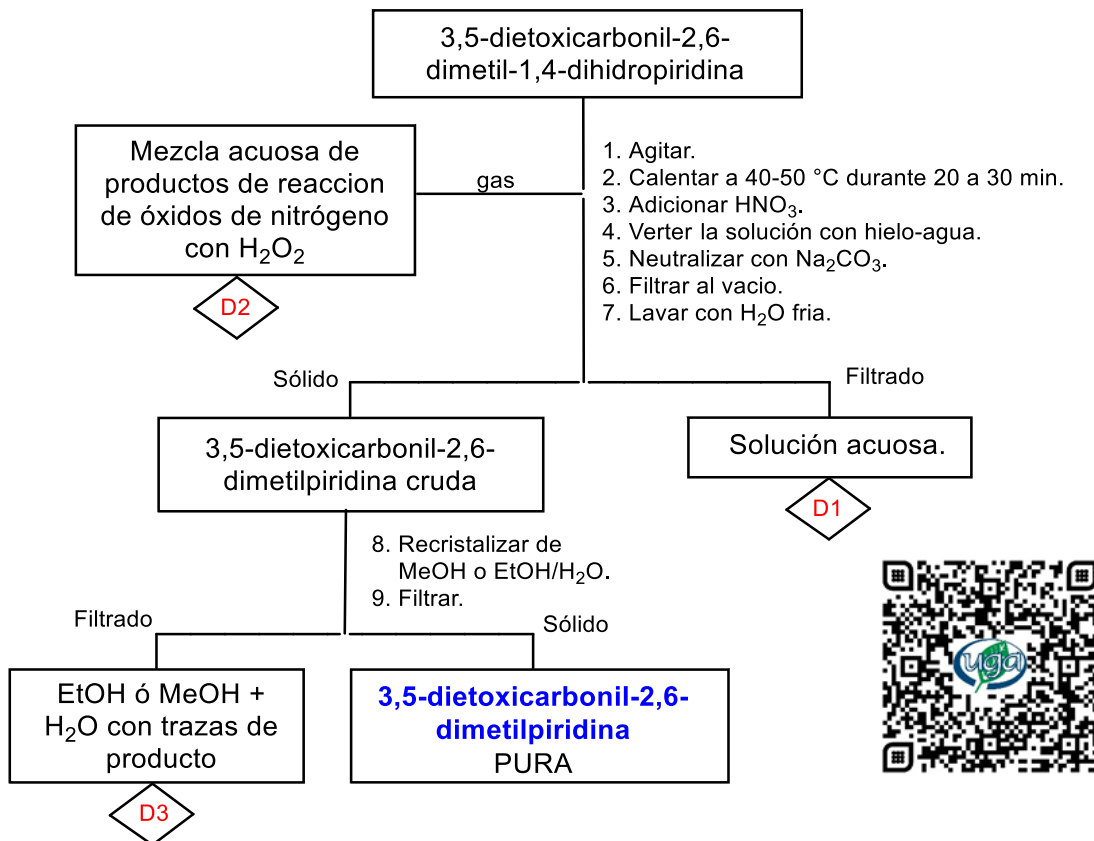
3,5-dietoxicarbonil-2,6-dimetil-1,4-dihidropiridina

Mezcla acuosa de productos de reaccion de óxidos de nitrógeno con $H_2O_2$

gas

D2

1. Agitar.
2. Calentar a 40-50 °C durante 20 a 30 min.
3. Adicionar $HNO_3$.
4. Verter la solución con hielo-agua.
5. Neutralizar con $Na_2CO_3$.
6. Filtrar al vacio.
7. Lavar con $H_2O$ fria.

Sólido

Filtrado

3,5-dietoxicarbonil-2,6-dimetilpiridina cruda

Solución acuosa.

D1

8. Recristalizar de MeOH o EtOH/$H_2O$.
9. Filtrar.

Filtrado

Sólido

EtOH ó MeOH + $H_2O$ con trazas de producto

D3

3,5-dietoxicarbonil-2,6-dimetilpiridina PURA

uga